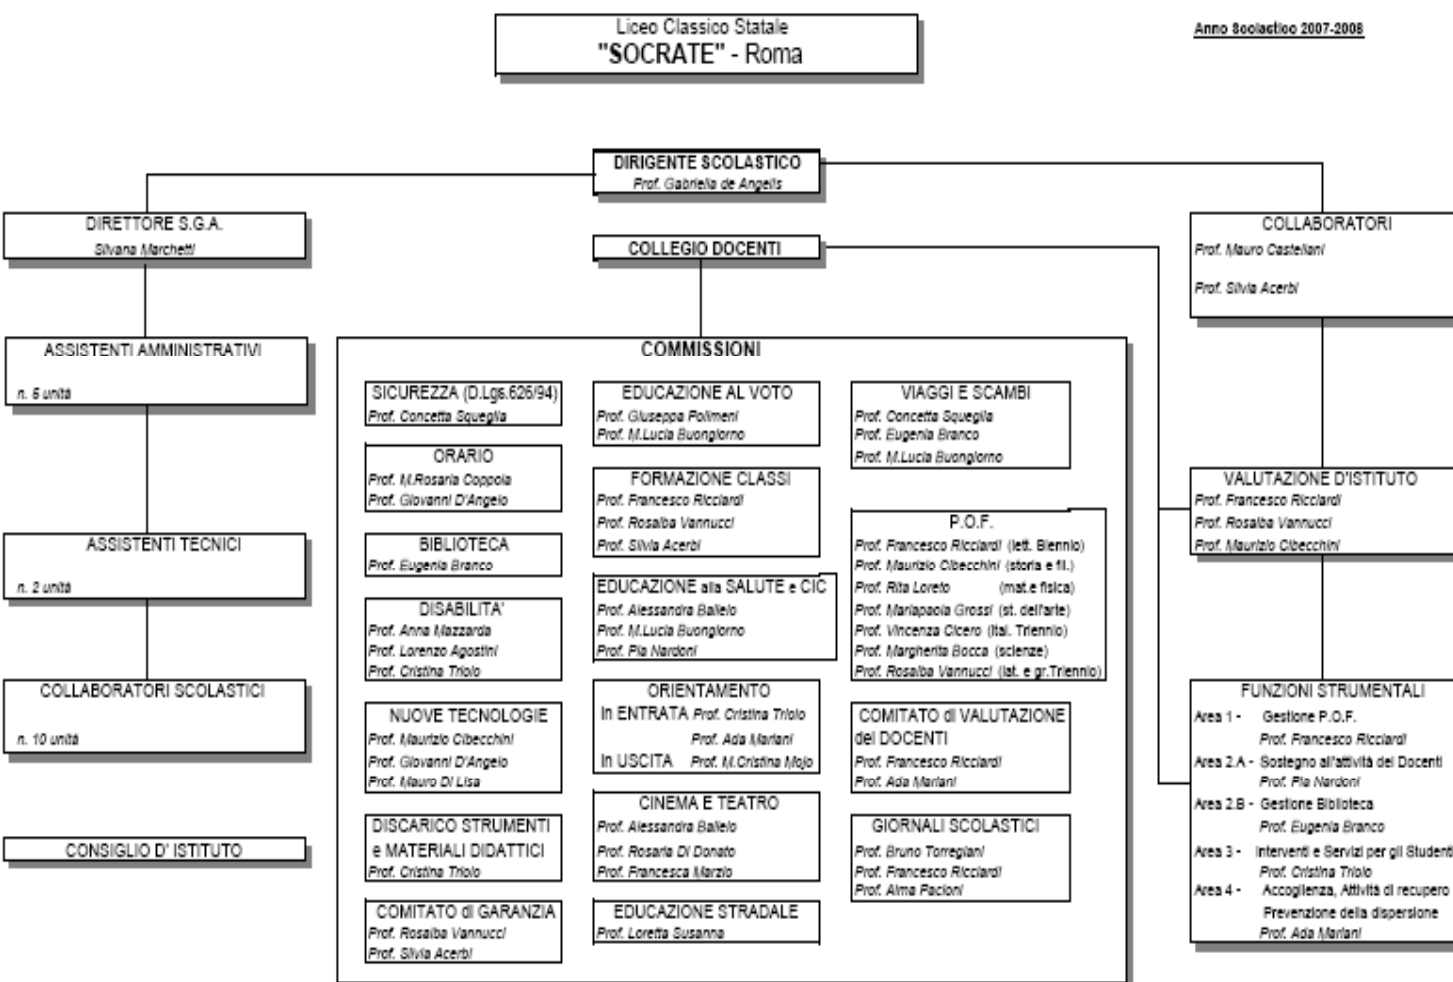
Liceo Classico Statale
"SOCRATE" - Roma

Anno Scolastico 2007-2008

DIRIGENTE SCOLASTICO
Prof. Gabriella de Angelis

DIRETTORE S.G.A.
Silvana Marchetti

ASSISTENTI AMMINISTRATIVI
n. 6 unità

ASSISTENTI TECNICI
n. 2 unità

COLLABORATORI SCOLASTICI
n. 10 unità

CONSIGLIO D' ISTITUTO

COLLEGIO DOCENTI

COMMISSIONI

SICUREZZA (D.Lgs.626/94)
Prof. Concetta Squeglia

ORARIO
Prof. M.Rosaria Coppola
Prof. Giovanni D'Angelo

BIBLIOTECA
Prof. Eugenia Branco

DISABILITA'
Prof. Anna Mazzarda
Prof. Lorenzo Agostini
Prof. Cristina Triolo

NUOVE TECNOLOGIE
Prof. Maurizio Cibecchini
Prof. Giovanni D'Angelo
Prof. Mauro Di Lisa

DISCARICO STRUMENTI e MATERIALI DIDATTICI
Prof. Cristina Triolo

COMITATO di GARANZIA
Prof. Rosalba Vannucci
Prof. Silvia Acerbi

EDUCAZIONE AL VOTO
Prof. Giuseppa Polimeni
Prof. M.Lucia Buongiorno

FORMAZIONE CLASSI
Prof. Francesco Ricciardi
Prof. Rosalba Vannucci
Prof. Silvia Acerbi

EDUCAZIONE alla SALUTE e CIC
Prof. Alessandra Ballelo
Prof. M.Lucia Buongiorno
Prof. Pia Nardoni

ORIENTAMENTO
In ENTRATA Prof. Cristina Triolo
Prof. Ada Mariani
In USCITA Prof. M.Cristina Mojo

CINEMA E TEATRO
Prof. Alessandra Ballelo
Prof. Rosaria Di Donato
Prof. Francesca Marzio

EDUCAZIONE STRADALE
Prof. Loretta Susanna

VIAGGI E SCAMBI
Prof. Concetta Squeglia
Prof. Eugenia Branco
Prof. M.Lucia Buongiorno

P.O.F.
Prof. Francesco Ricciardi (lett. Biennio)
Prof. Maurizio Cibecchini (storia e fil.)
Prof. Rita Loreto (mat.e fisica)
Prof. Mariapaola Grossi (st. dell'arte)
Prof. Vincenza Cicero (ital. Triennio)
Prof. Margherita Bocca (scienze)
Prof. Rosalba Vannucci (lat. e gr.Triennio)

COMITATO di VALUTAZIONE dei DOCENTI
Prof. Francesco Ricciardi
Prof. Ada Mariani

GIORNALI SCOLASTICI
Prof. Bruno Torregiani
Prof. Francesco Ricciardi
Prof. Alma Pacioni

COLLABORATORI
Prof. Mauro Castellani
Prof. Silvia Acerbi

VALUTAZIONE D'ISTITUTO
Prof. Francesco Ricciardi
Prof. Rosalba Vannucci
Prof. Maurizio Cibecchini

FUNZIONI STRUMENTALI
Area 1 - Gestione P.O.F.
Prof. Francesco Ricciardi
Area 2.A - Sostegno all'attività dei Docenti
Prof. Pia Nardoni
Area 2.B - Gestione Biblioteca
Prof. Eugenia Branco
Area 3 - Interventi e Servizi per gli Studenti
Prof. Cristina Triolo
Area 4 - Accoglienza, Attività di recupero
Prevenzione della dispersione
Prof. Ada Mariani